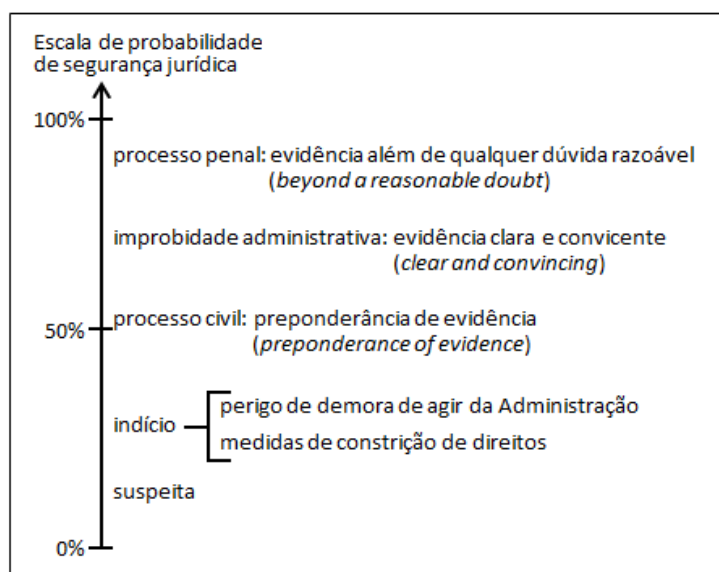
Escala de probabilidade de segurança jurídica

100%

processo penal: evidência além de qualquer dúvida razoável (*beyond a reasonable doubt*)

improbidade administrativa: evidência clara e convicente (*clear and convincing*)

50%

processo civil: preponderância de evidência (*preponderance of evidence*)

indício

perigo de demora de agir da Administração

medidas de constrição de direitos

suspeita

0%